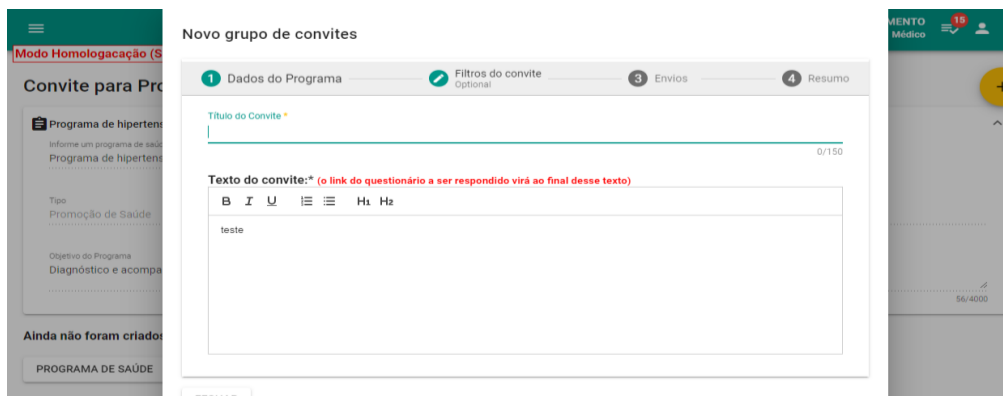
Modo Homologacação (S

Convite para Pro

Programa de hipertens

Informe um programa de saú

Programa de hipertens

Tipo

Promoção de Saúde

Objetivo do Programa

Diagnóstico e acompa

Ainda não foram criados

PROGRAMA DE SAÚDE

MENTO
Médico

15

56/4000

Novo grupo de convites

1 Dados do Programa

Filtros do convite
Optional

3 Envios

4 Resumo

Título do Convite *

0/150

Texto do convite:* (o link do questionário a ser respondido virá ao final desse texto)

B I U H1 H2

teste